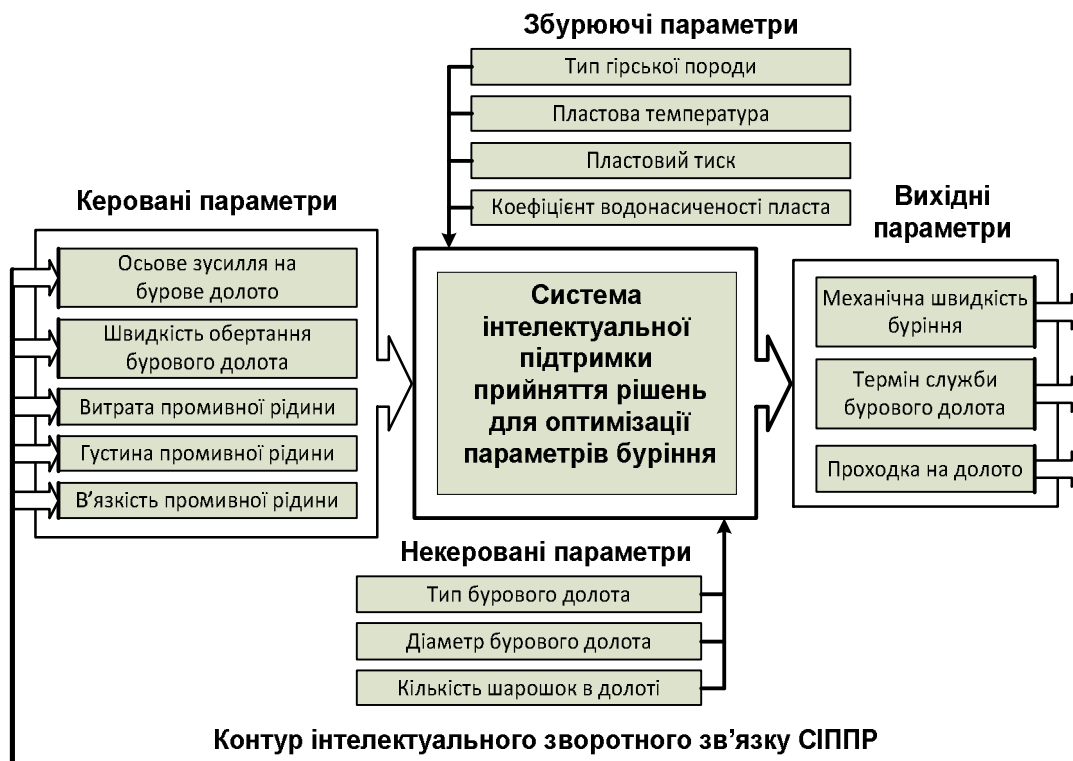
Збурюючі параметри

Тип гірської породи

Пластова температура

Пластовий тиск

Коефіцієнт водонасиченості пласта

Керовані параметри

Осьове зусилля на бурове долото

Швидкість обертання бурового долота

Витрата промивної рідини

Густина промивної рідини

В'язкість промивної рідини

Система інтелектуальної підтримки прийняття рішень для оптимізації параметрів буріння

Вихідні параметри

Механічна швидкість буріння

Термін служби бурового долота

Проходка на долото

Некеровані параметри

Тип бурового долота

Діаметр бурового долота

Кількість шарошок в долоті

Контур інтелектуального зворотного зв'язку СІППР